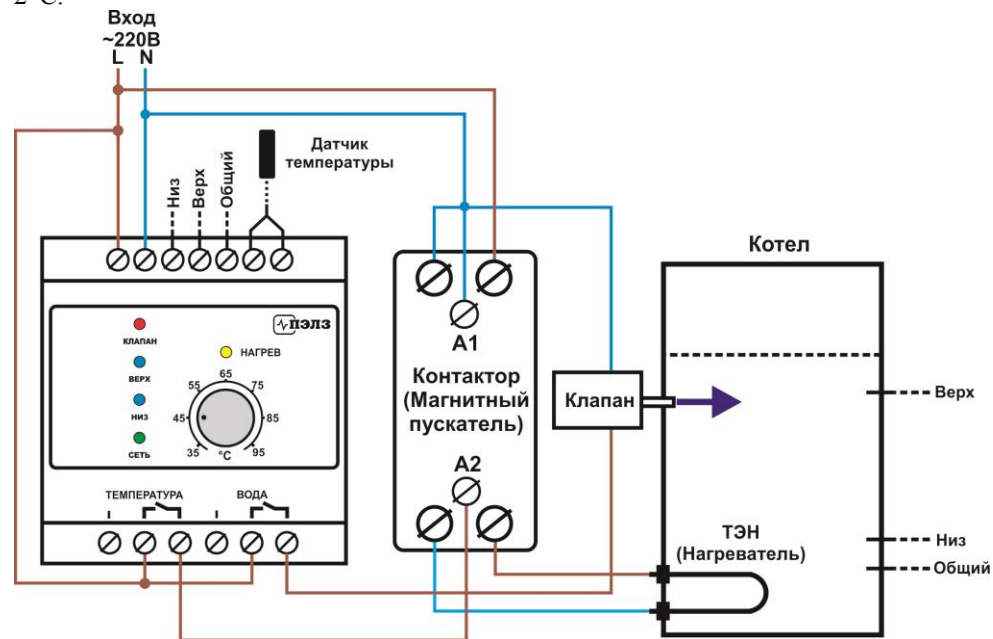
Вход
~220В
L N

Низ
Верх
Общий

Датчик температуры

ПЭЛЗ
КЛАПАН
ВЕРХ
НИЗ
СЕТЬ
НАГРЕВ
65
55
75
45
85
35
°C
95

ТЕМПЕРАТУРА
ВОДА

A1
Контактор (Магнитный пускатель)
A2

Клапан

Котел
Верх
ТЭН (Нагреватель)
Низ
Общий